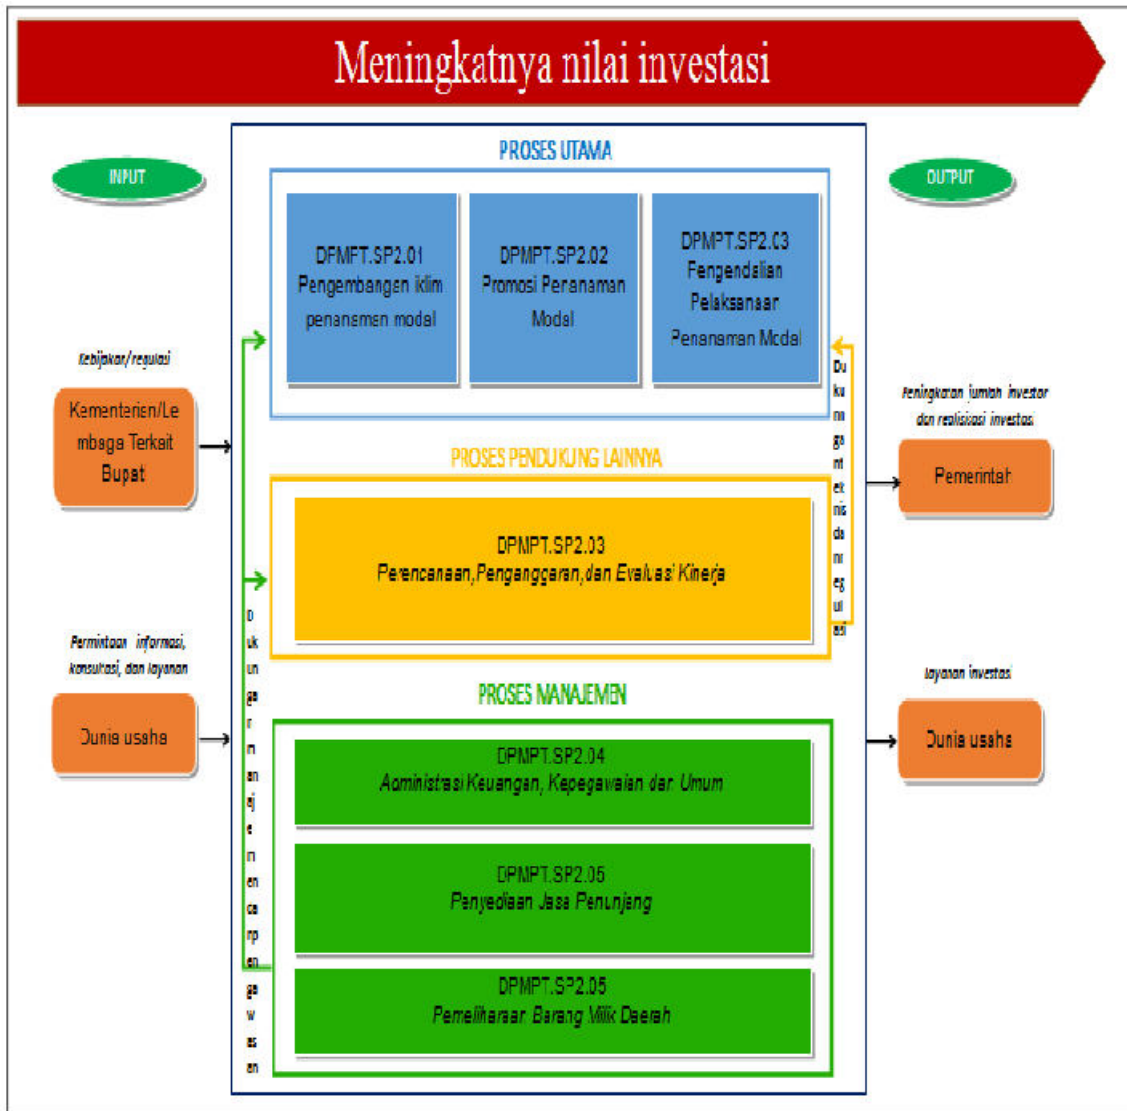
Meningkatnya nilai investasi

INPUT

PROSES UTAMA

OUTPUT

DPMPT.SP2.01 Pengembangan iklim penanaman modal

DPMPT.SP2.02 Promosi Penanaman Modal

DPMPT.SP2.03 Pengendalian Pelaksanaan Penanaman Modal

Kebijakan/regulasi

Kementerian/Lembaga Terkait Bupati

Dukungan teknis dan regulasi

Peningkatan jumlah investor dan realisasi investasi

Pemerintah

PROSES PENDUKUNG LAINNYA

DPMPT.SP2.03 Perencanaan,Penganggaran,dan Evaluasi Kinerja

Permintaan informasi, konsultasi, dan layanan

Dunia usaha

Dukungan manajemen dan pengawasan

PROSES MANAJEMEN

layanan investasi

Dunia usaha

DPMPT.SP2.04 Administrasi Keuangan, Kepegawaian dan Umum

DPMPT.SP2.05 Penyediaan Jasa Penunjang

DPMPT.SP2.05 Pemeliharaan Barang Milik Daerah